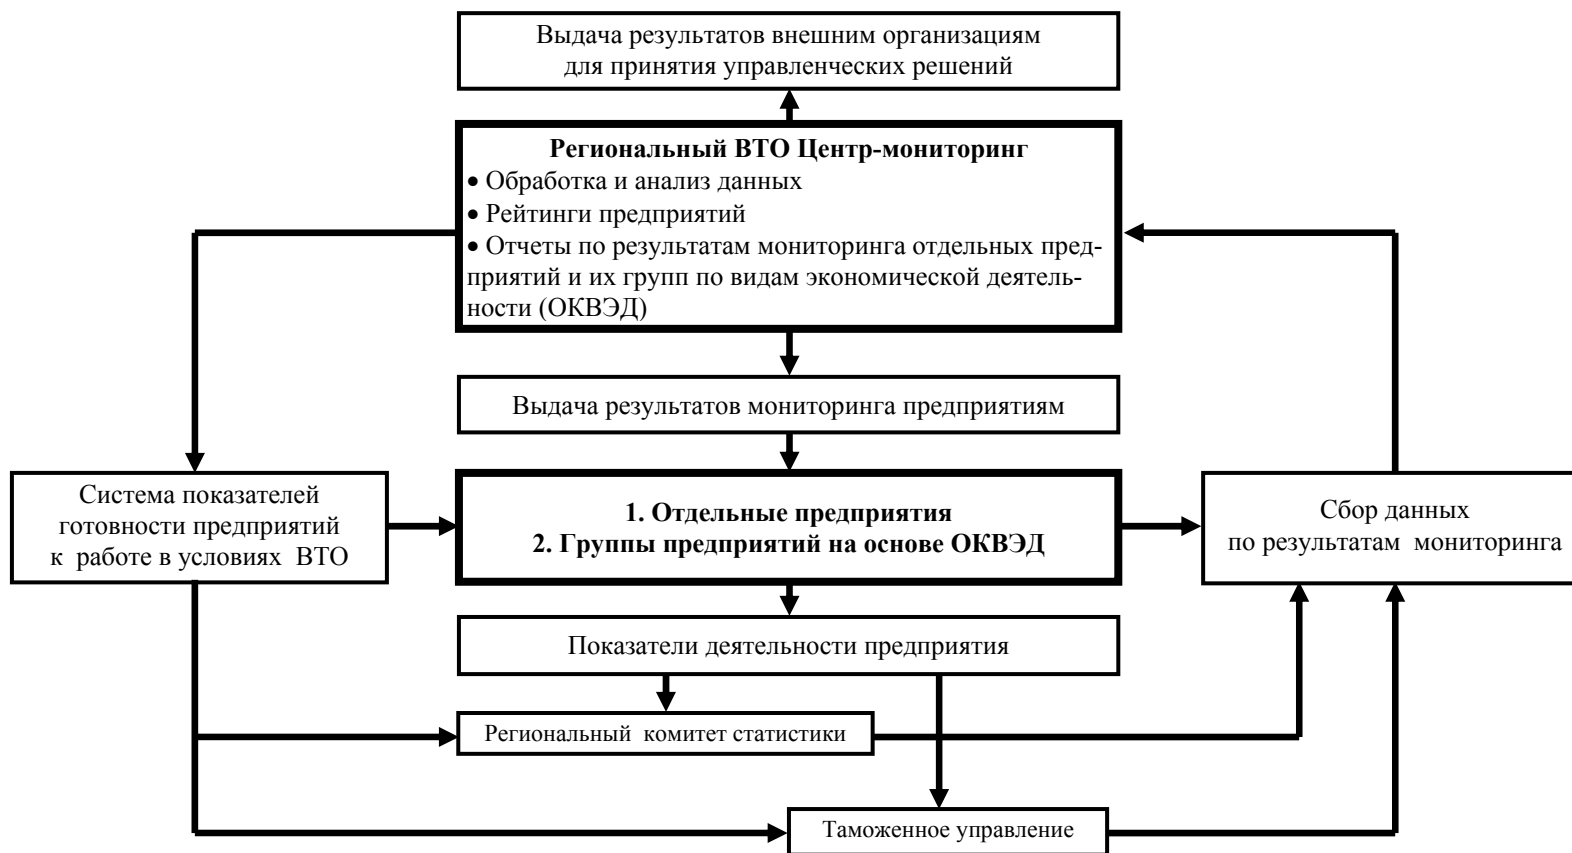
Выдача результатов внешним организациям для принятия управленческих решений

**Региональный ВТО Центр-мониторинг**
• Обработка и анализ данных
• Рейтинги предприятий
• Отчеты по результатам мониторинга отдельных предприятий и их групп по видам экономической деятельности (ОКВЭД)

Выдача результатов мониторинга предприятиям

Система показателей готовности предприятий к работе в условиях ВТО

**1. Отдельные предприятия**
**2. Группы предприятий на основе ОКВЭД**

Сбор данных по результатам мониторинга

Показатели деятельности предприятия

Региональный комитет статистики

Таможенное управление